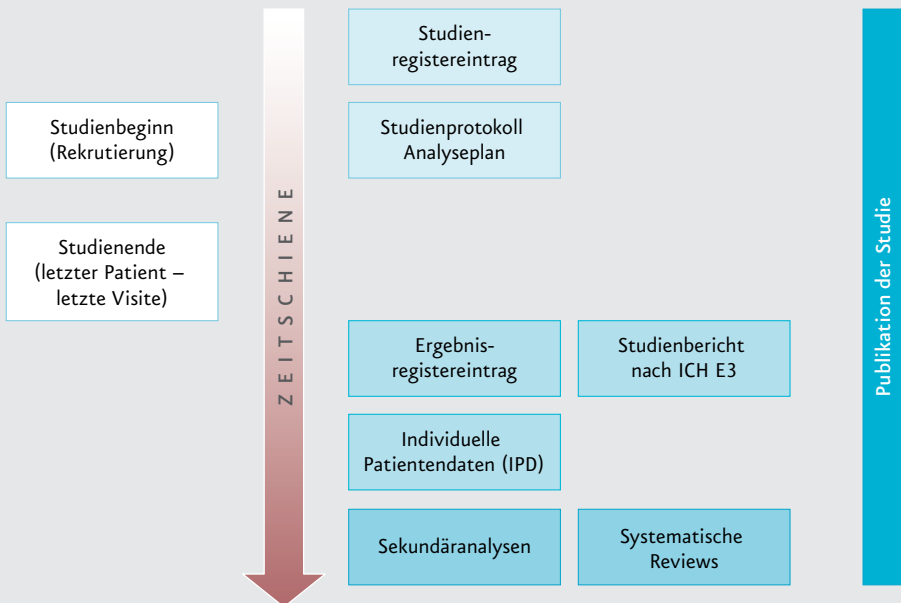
Studienregistereintrag

Studienbeginn (Rekrutierung)

Studienprotokoll Analyseplan

ZEITSCHIENE

Studienende (letzter Patient – letzte Visite)

Ergebnisregistereintrag

Studienbericht nach ICH E3

Individuelle Patientendaten (IPD)

Sekundäranalysen

Systematische Reviews

Publikation der Studie